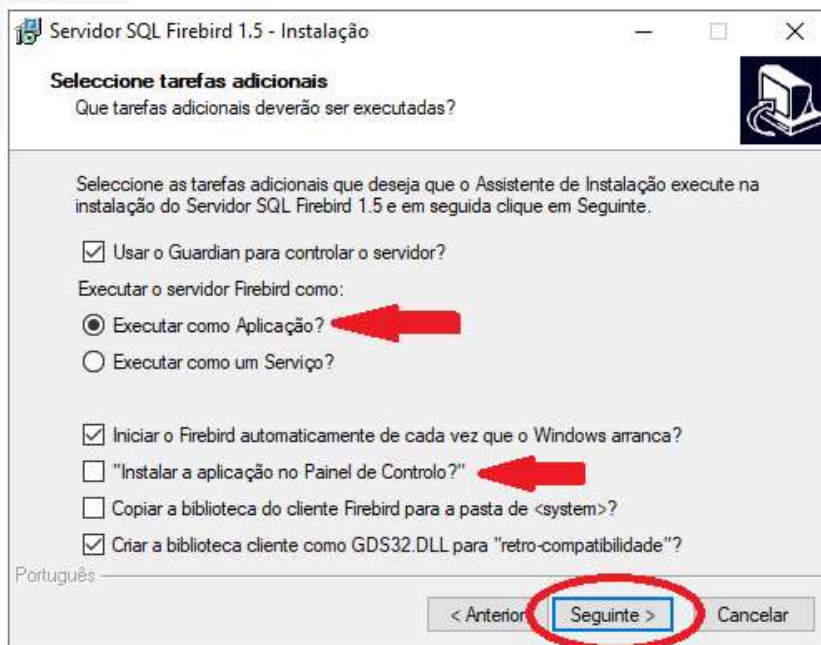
Servidor SQL Firebird 1.5 - Instalação

Seleccione tarefas adicionais
Que tarefas adicionais deverão ser executadas?

Seleccione as tarefas adicionais que deseja que o Assistente de Instalação execute na instalação do Servidor SQL Firebird 1.5 e em seguida clique em Seguinte.

Usar o Guardian para controlar o servidor?

Executar o servidor Firebird como:

Executar como Aplicação?

Executar como um Serviço?

Iniciar o Firebird automaticamente de cada vez que o Windows arranca?

"Instalar a aplicação no Painel de Controlo?"

Copiar a biblioteca do cliente Firebird para a pasta de <system>?

Criar a biblioteca cliente como GDS32.DLL para "retro-compatibilidade"?

Português

< Anterior

Seguinte >

Cancelar